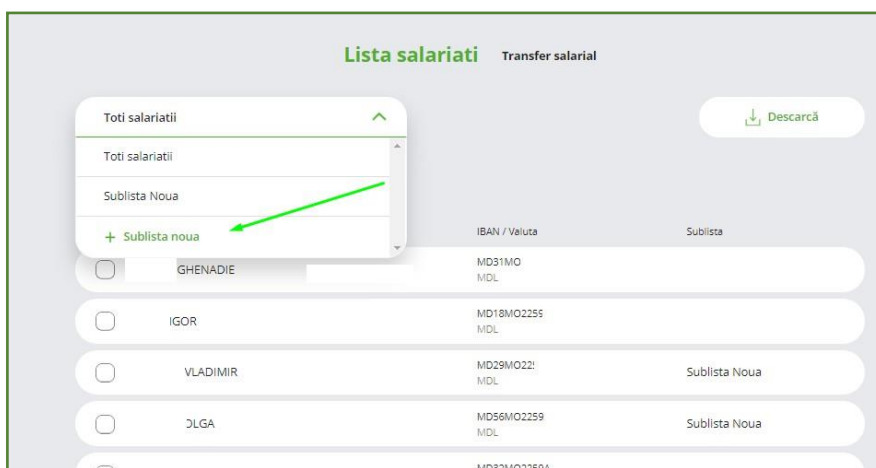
Lista salariati Transfer salarial

Toti salariatii

Descarcă

Toti salariatii

Sublista Noua

+ Sublista noua

IBAN / Valuta

Sublista

GHENADIE

MD31MO
MDL

IGOR

MD18MO2259
MDL

VLADIMIR

MD29MO22
MDL

Sublista Noua

OLGA

MD56MO2259
MDL

Sublista Noua

MD32MO2259A